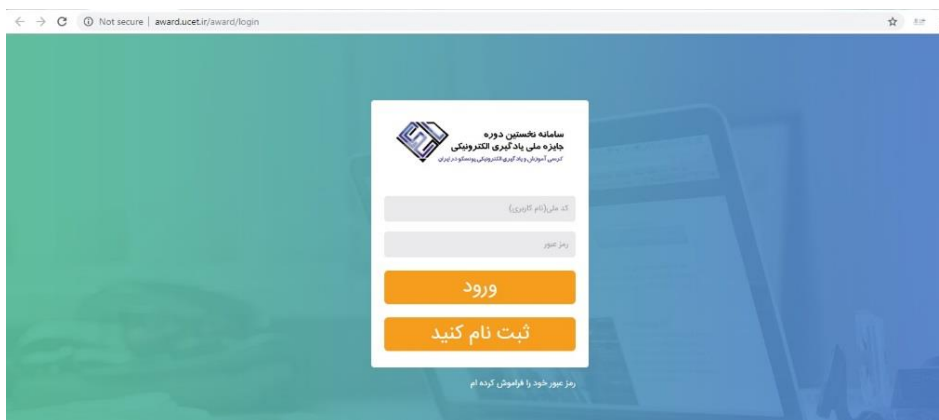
Not secure | award.ucet.ir/award/login

سامانه نخستین دوره
جایزه ملی یادگیری الکترونیکی
کرسی آموزش و یادگیری الکترونیکی یونسکو در ایران

کد ملی(نام کاربری)

رمز عبور

ورود

ثبت نام کنید

رمز عبور خود را فراموش کرده ام